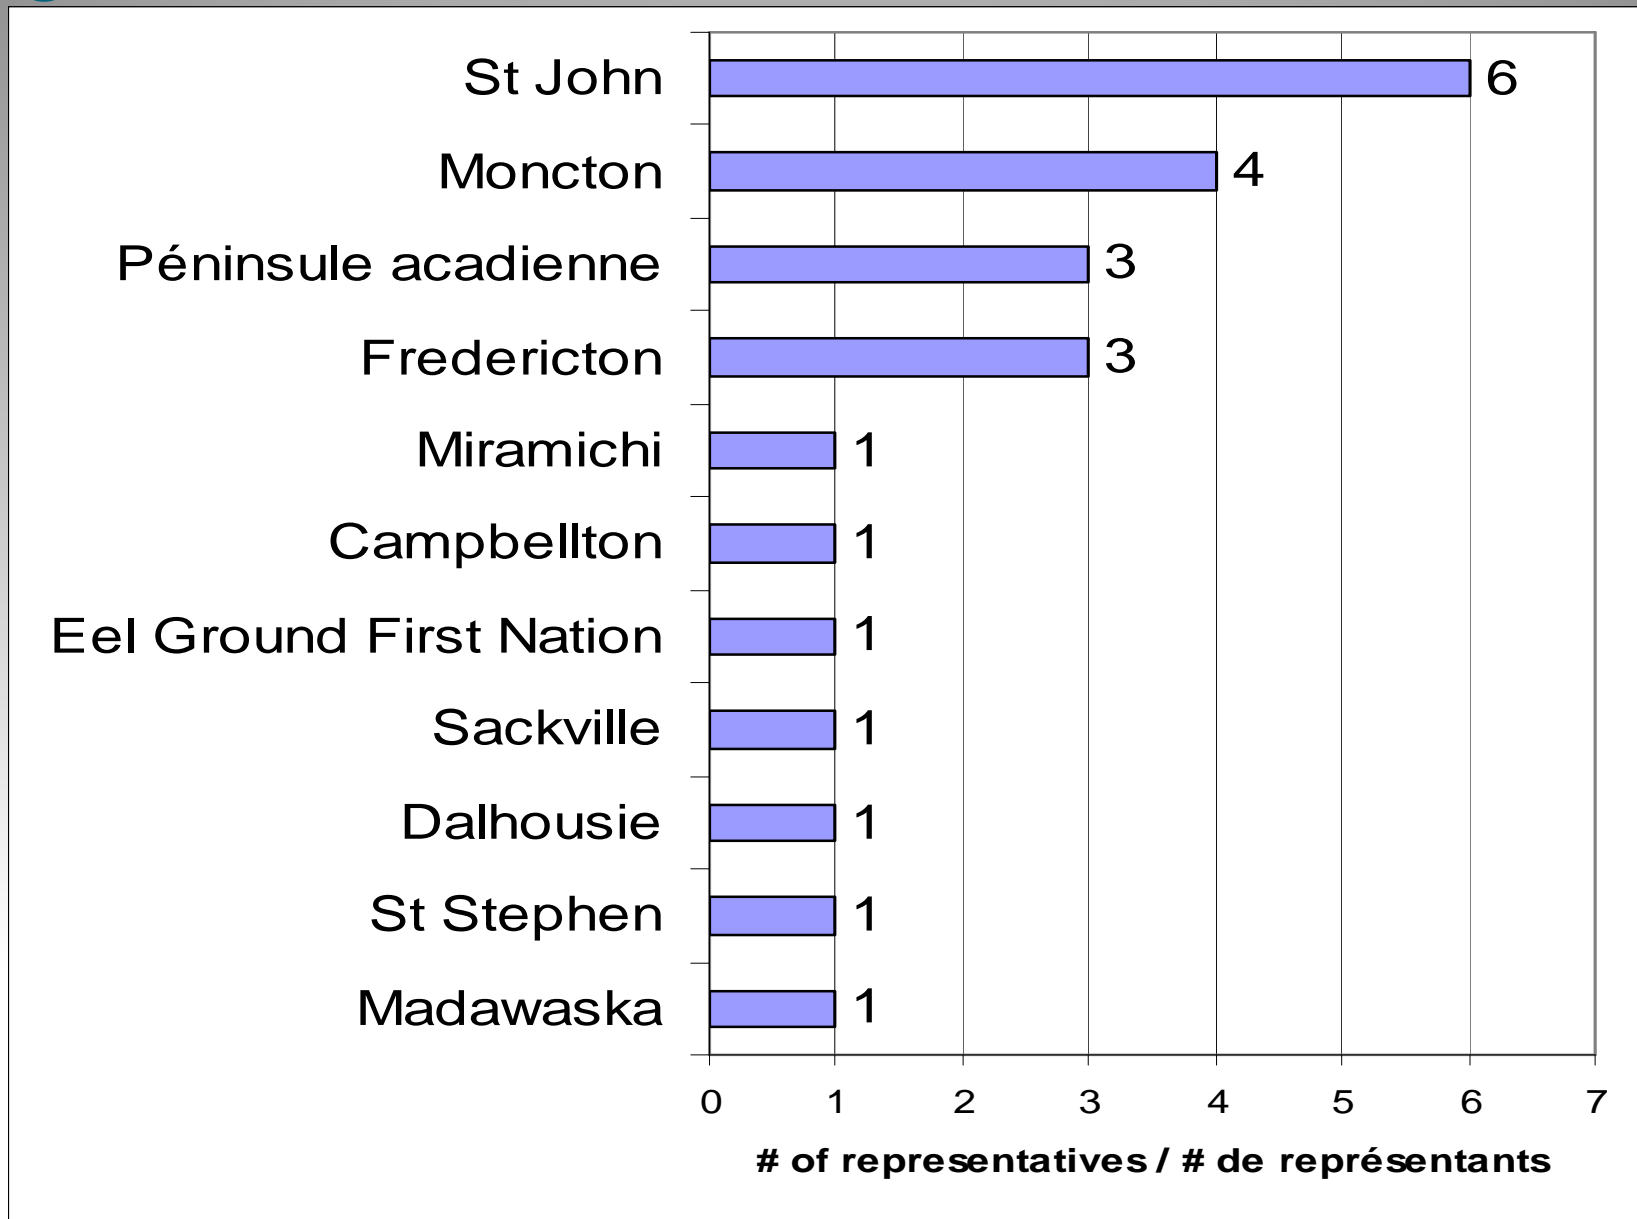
St John 6
Moncton 4
Péninsule acadienne 3
Fredericton 3
Miramichi 1
Campbellton 1
Eel Ground First Nation 1
Sackville 1
Dalhousie 1
St Stephen 1
Madawaska 1

0 1 2 3 4 5 6 7

# of representatives / # de représentants